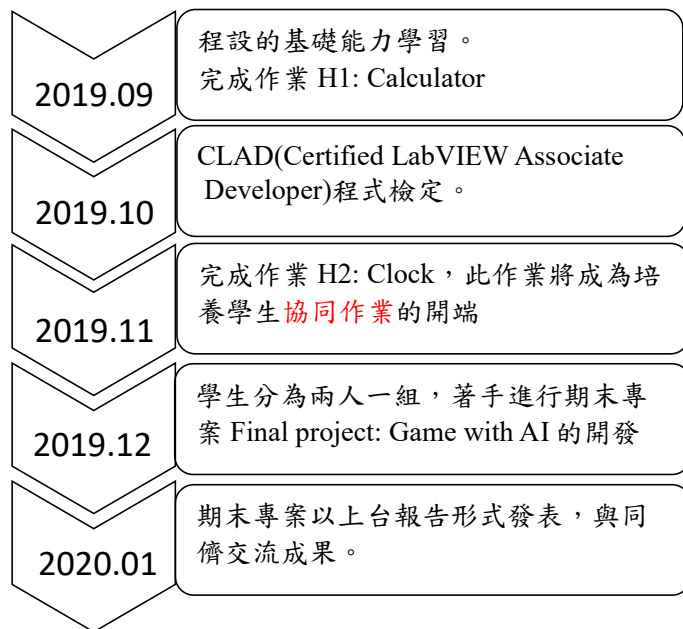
2019.09

程設的基礎能力學習。
完成作業 H1: Calculator

2019.10

CLAD(Certified LabVIEW Associate Developer)程式檢定。

2019.11

完成作業 H2: Clock，此作業將成為培養學生協同作業的開端

2019.12

學生分為兩人一組，著手進行期末專案 Final project: Game with AI 的開發

2020.01

期末專案以上台報告形式發表，與同儕交流成果。